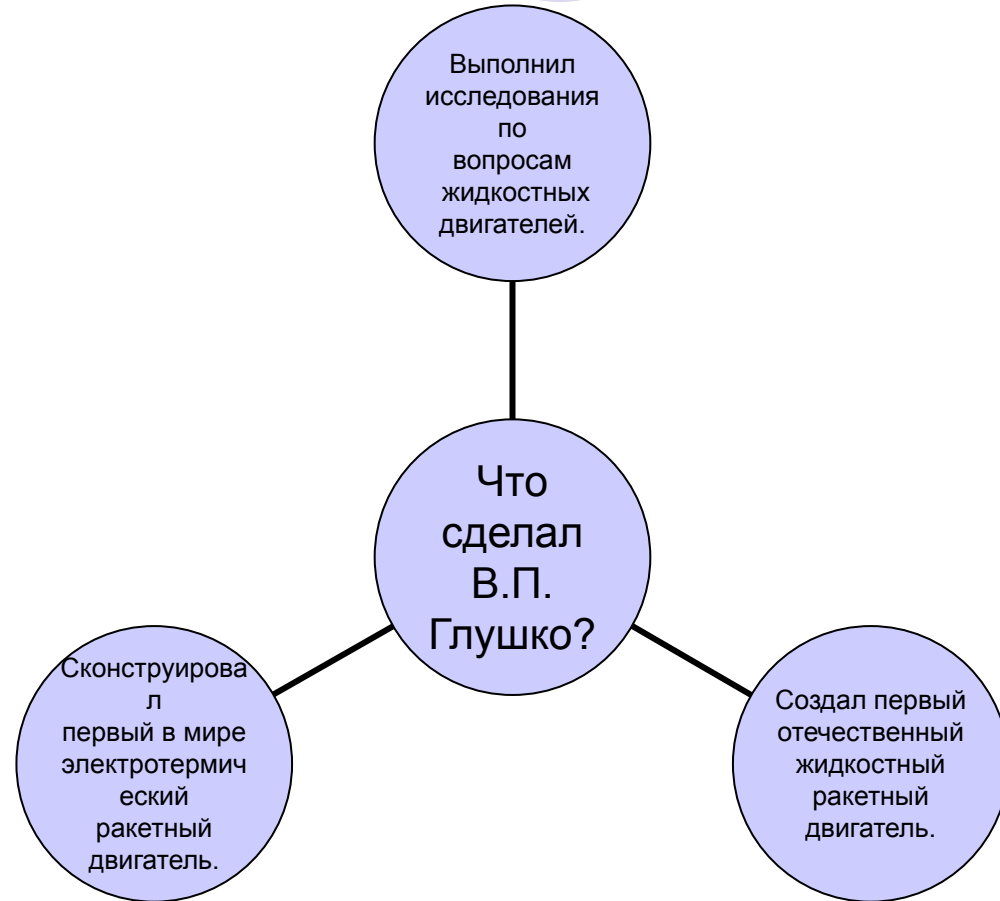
Выполнил исследования по вопросам жидкостных двигателей.

Что сделал В.П. Глушко?

Сконструировал первый в мире электротермический ракетный двигатель.

Создал первый отечественный жидкостный ракетный двигатель.